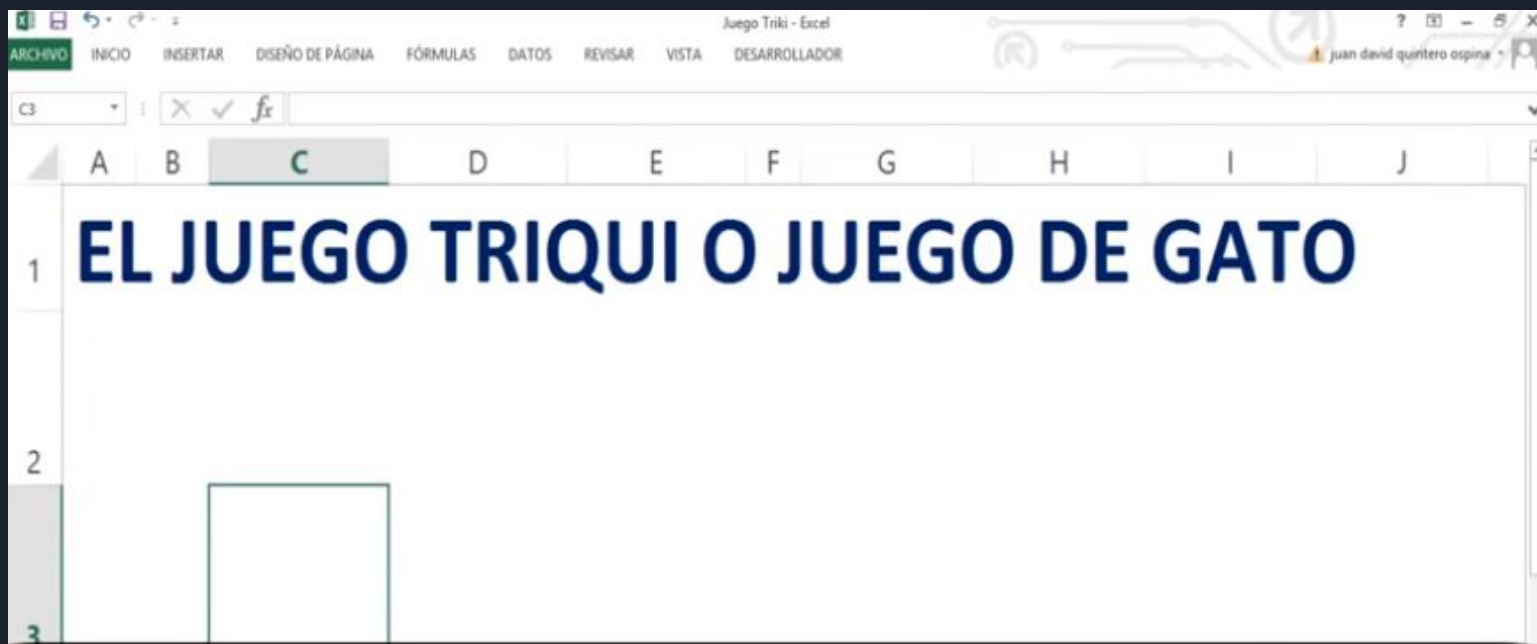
Juego Triki - Excel

? – ×

ARCHIVO INICIO INSERTAR DISEÑO DE PÁGINA FÓRMULAS DATOS REVISAR VISTA DESARROLLADOR

juan david quintero ospina

C3

$f_x$

A B C D E F G H I J

1 EL JUEGO TRIQUI O JUEGO DE GATO

2

3